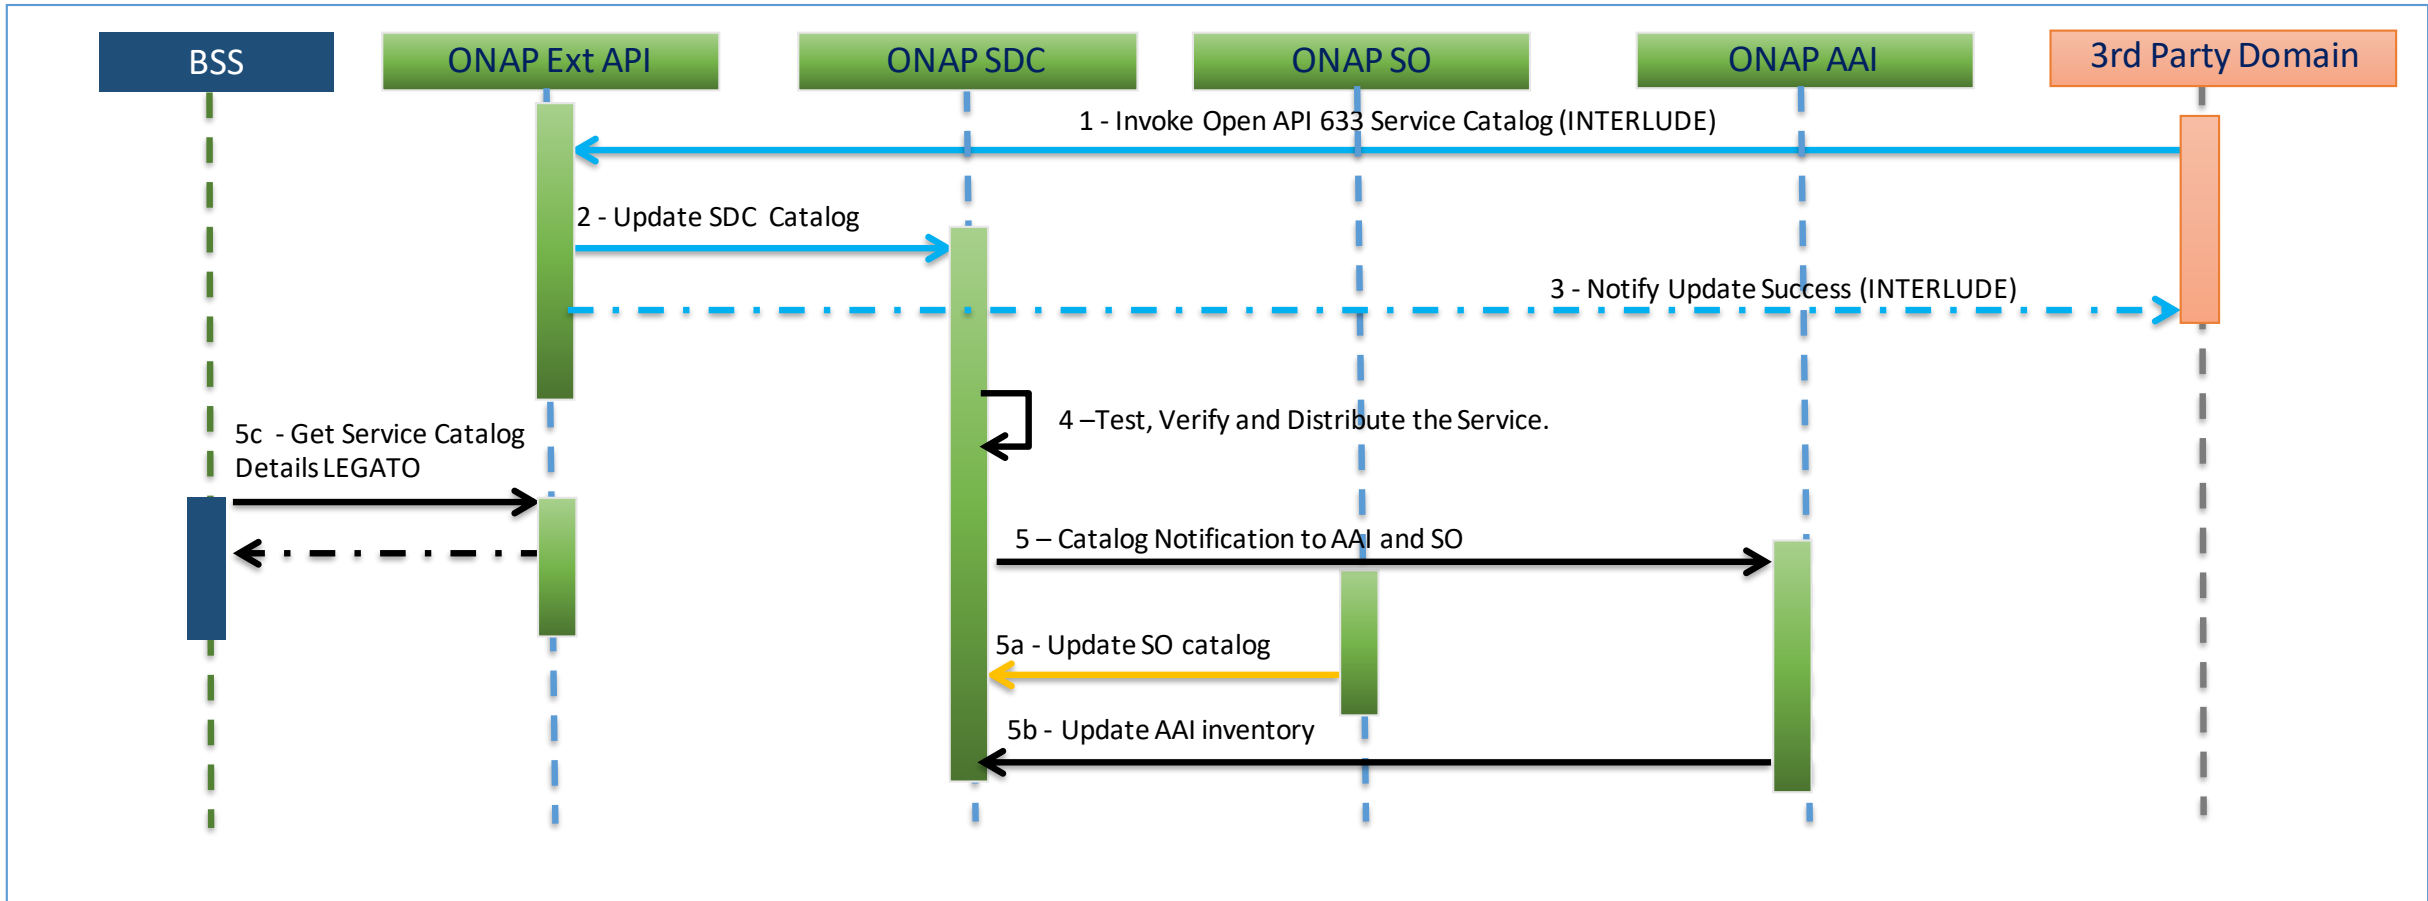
BSS

ONAP Ext API

ONAP SDC

ONAP SO

ONAP AAI

3rd Party Domain

1 - Invoke Open API 633 Service Catalog (INTERLUDE)

2 - Update SDC Catalog

3 - Notify Update Success (INTERLUDE)

4 –Test, Verify and Distribute the Service.

5c - Get Service Catalog Details LEGATO

5 – Catalog Notification to AAI and SO

5a - Update SO catalog

5b - Update AAI inventory